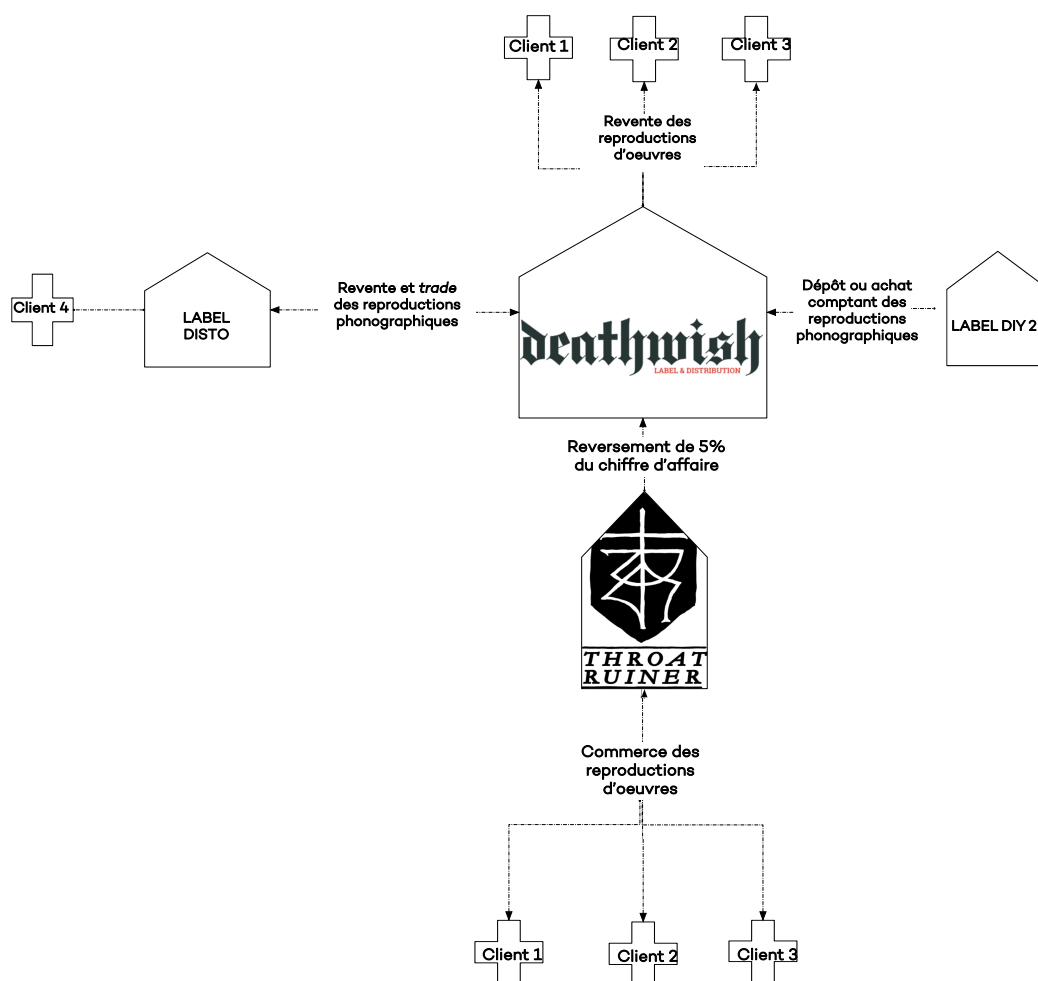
Client 1
Client 2
Client 3

Revente des reproductions d'oeuvres

Client 4

LABEL DISTO

Revente et *trade* des reproductions phonographiques

deathwish
LABEL & DISTRIBUTION

Dépôt ou achat comptant des reproductions phonographiques

LABEL DIY 2

Reversement de 5% du chiffre d'affaire

THROAT RUINER

Commerce des reproductions d'oeuvres

Client 1
Client 2
Client 3